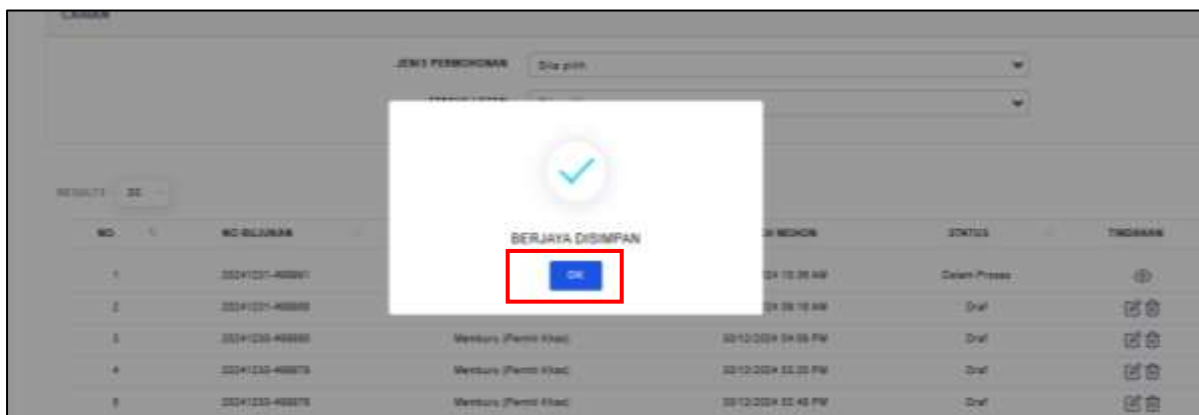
CARIAN

JENIS PERMOHONAN Sila pilih

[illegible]

RESULTS 20

BERJAYA DISIMPAN

OK

| NO | NO RUJUKAN | | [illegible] MOHON | STATUS | TINDAKAN |
|---|---|---|---|---|---|
| 1 | 20241231-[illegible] | | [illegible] | Dalam Proses | |
| 2 | 20241231-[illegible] | | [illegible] | Draf | |
| 3 | 20241230-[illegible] | Memburu (Permit Khas) | 30/12/2024 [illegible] PM | Draf | |
| 4 | 20241230-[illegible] | Memburu (Permit Khas) | 30/12/2024 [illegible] PM | Draf | |
| 5 | 20241230-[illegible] | Memburu (Permit Khas) | 30/12/2024 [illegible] PM | Draf | |